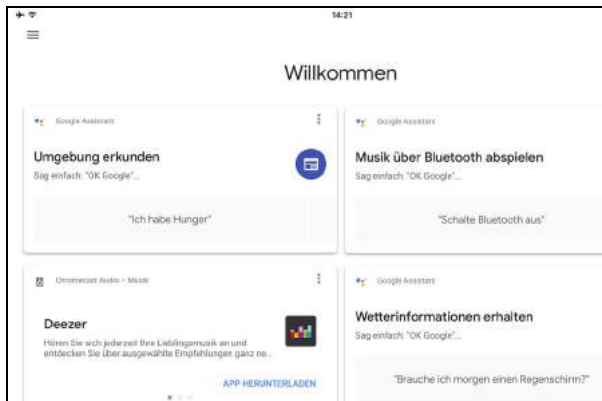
14:21

Willkommen

Google Assistant

Umgebung erkunden

Sag einfach: "OK Google"...

"Ich habe Hunger"

Google Assistant

Musik über Bluetooth abspielen

Sag einfach: "OK Google"...

"Schalte Bluetooth aus"

Chromecast Audio – Musik

Deezer

Hören Sie sich jederzeit Ihre Lieblingsmusik an und entdecken Sie über ausgewählte Empfehlungen ganz ne...

APP HERUNTERLADEN

Google Assistant

Wetterinformationen erhalten

Sag einfach: "OK Google"...

"Brauche ich morgen einen Regenschirm?"